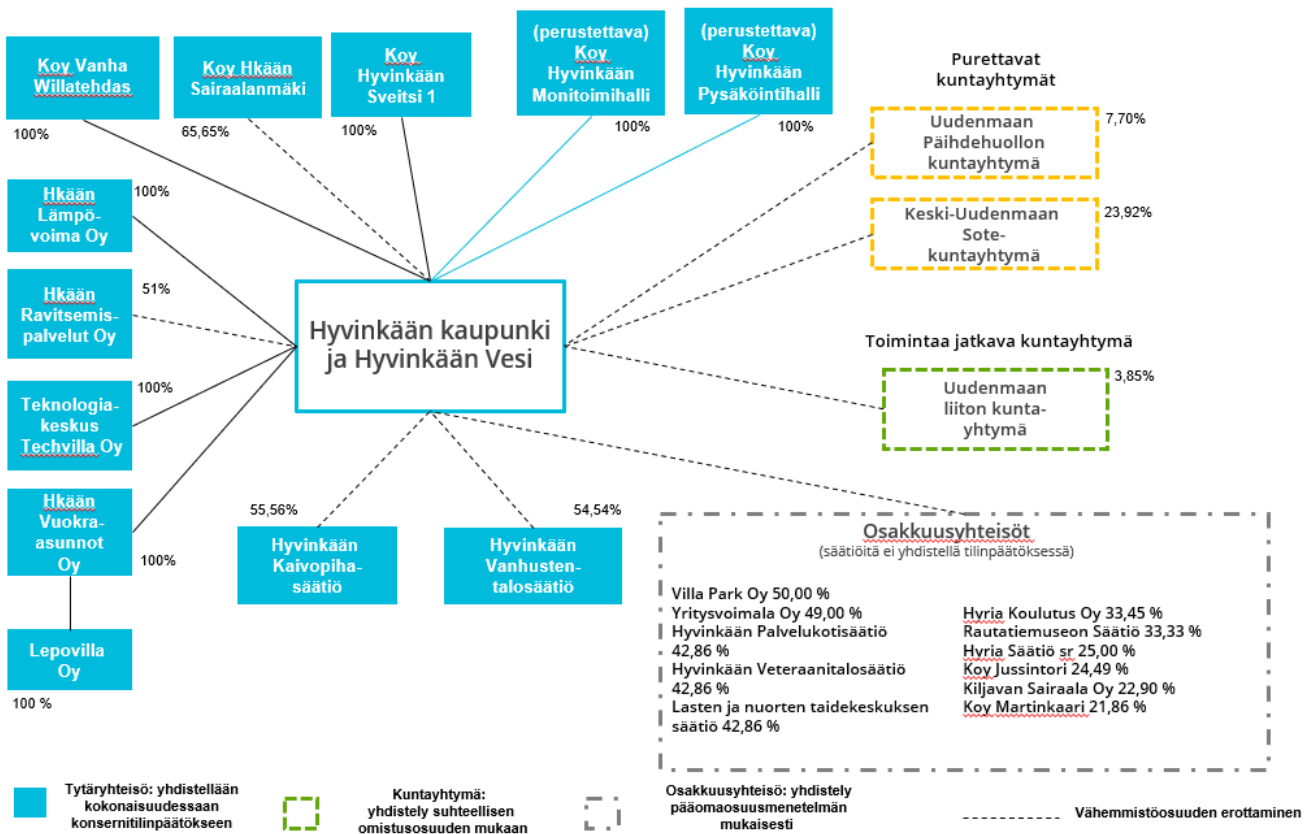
Koy Vanha Willatehdas
100%

Koy Hkään Sairaalanmäki
65,65%

Koy Hyvinkään Sveitsi 1
100%

(perustettava) Koy Hyvinkään Monitoimihalli
100%

(perustettava) Koy Hyvinkään Pysäköintihalli
100%

Purettavat kuntayhtymät

Uudenmaan Päihdehuollon kuntayhtymä
7,70%

Keski-Uudenmaan Sote-kuntayhtymä
23,92%

Hkään Lämpövoima Oy
100%

Hkään Ravitsemispalvelut Oy
51%

Hyvinkään kaupunki ja Hyvinkään Vesi

Toimintaa jatkava kuntayhtymä

Uudenmaan liiton kuntayhtymä
3,85%

Teknologiakeskus Techvilla Oy
100%

Hkään Vuokra-asunnot Oy
100%

Lepovilla Oy
100 %

55,56%
Hyvinkään Kaivopihasäätiö

54,54%
Hyvinkään Vanhustentalosäätiö

Osakkuusyhteisöt
(säätiöitä ei yhdistellä tilinpäätöksessä)

Villa Park Oy 50,00 %
Yritysvoimala Oy 49,00 %
Hyvinkään Palvelukotisäätiö 42,86 %
Hyvinkään Veteraanitalosäätiö 42,86 %
Lasten ja nuorten taidekeskuksen säätiö 42,86 %

Hyria Koulutus Oy 33,45 %
Rautatiemuseon Säätiö 33,33 %
Hyria Säätiö sr 25,00 %
Koy Jussintori 24,49 %
Kiljavan Sairaala Oy 22,90 %
Koy Martinkaari 21,86 %

Tytäryhteisö: yhdistellään kokonaisuudessaan konsernitilinpäätökseen

Kuntayhtymä: yhdistely suhteellisen omistusosuuden mukaan

Osakkuusyhteisö: yhdistely pääomaosuusmenetelmän mukaisesti

Vähemmistöosuuden erottaminen